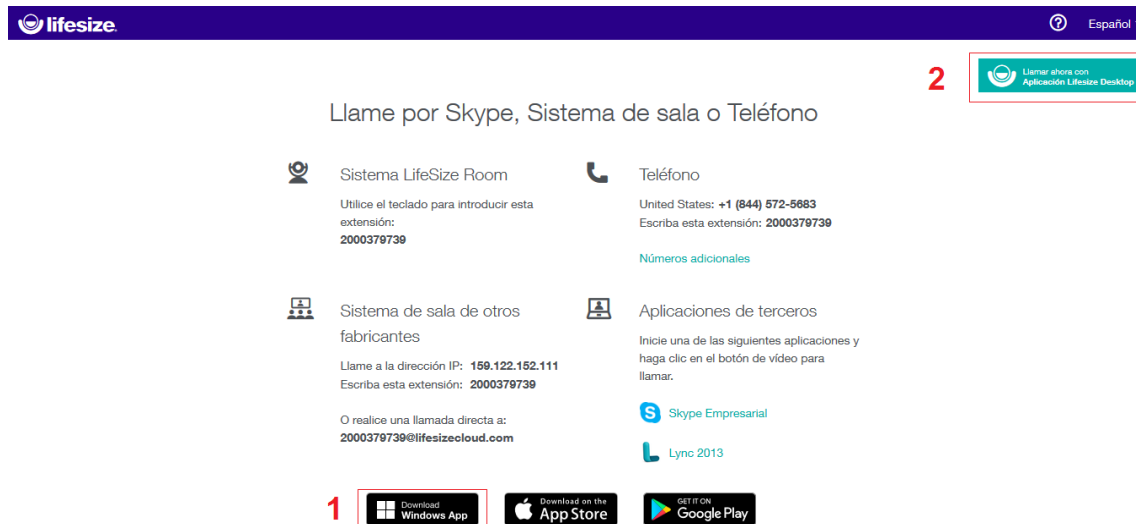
lifesize

Español

2

Llamar ahora con Aplicación Lifesize Desktop

Llame por Skype, Sistema de sala o Teléfono

Sistema LifeSize Room

Utilice el teclado para introducir esta extensión:
2000379739

Teléfono

United States: +1 (844) 572-5683
Escriba esta extensión: 2000379739

Números adicionales

Sistema de sala de otros fabricantes

Llame a la dirección IP: 159.122.152.111
Escriba esta extensión: 2000379739

O realice una llamada directa a:
2000379739@lifesizecloud.com

Aplicaciones de terceros

Inicie una de las siguientes aplicaciones y haga clic en el botón de vídeo para llamar.

Skype Empresarial

Lync 2013

1

Download Windows App

Download on the App Store

GET IT ON Google Play